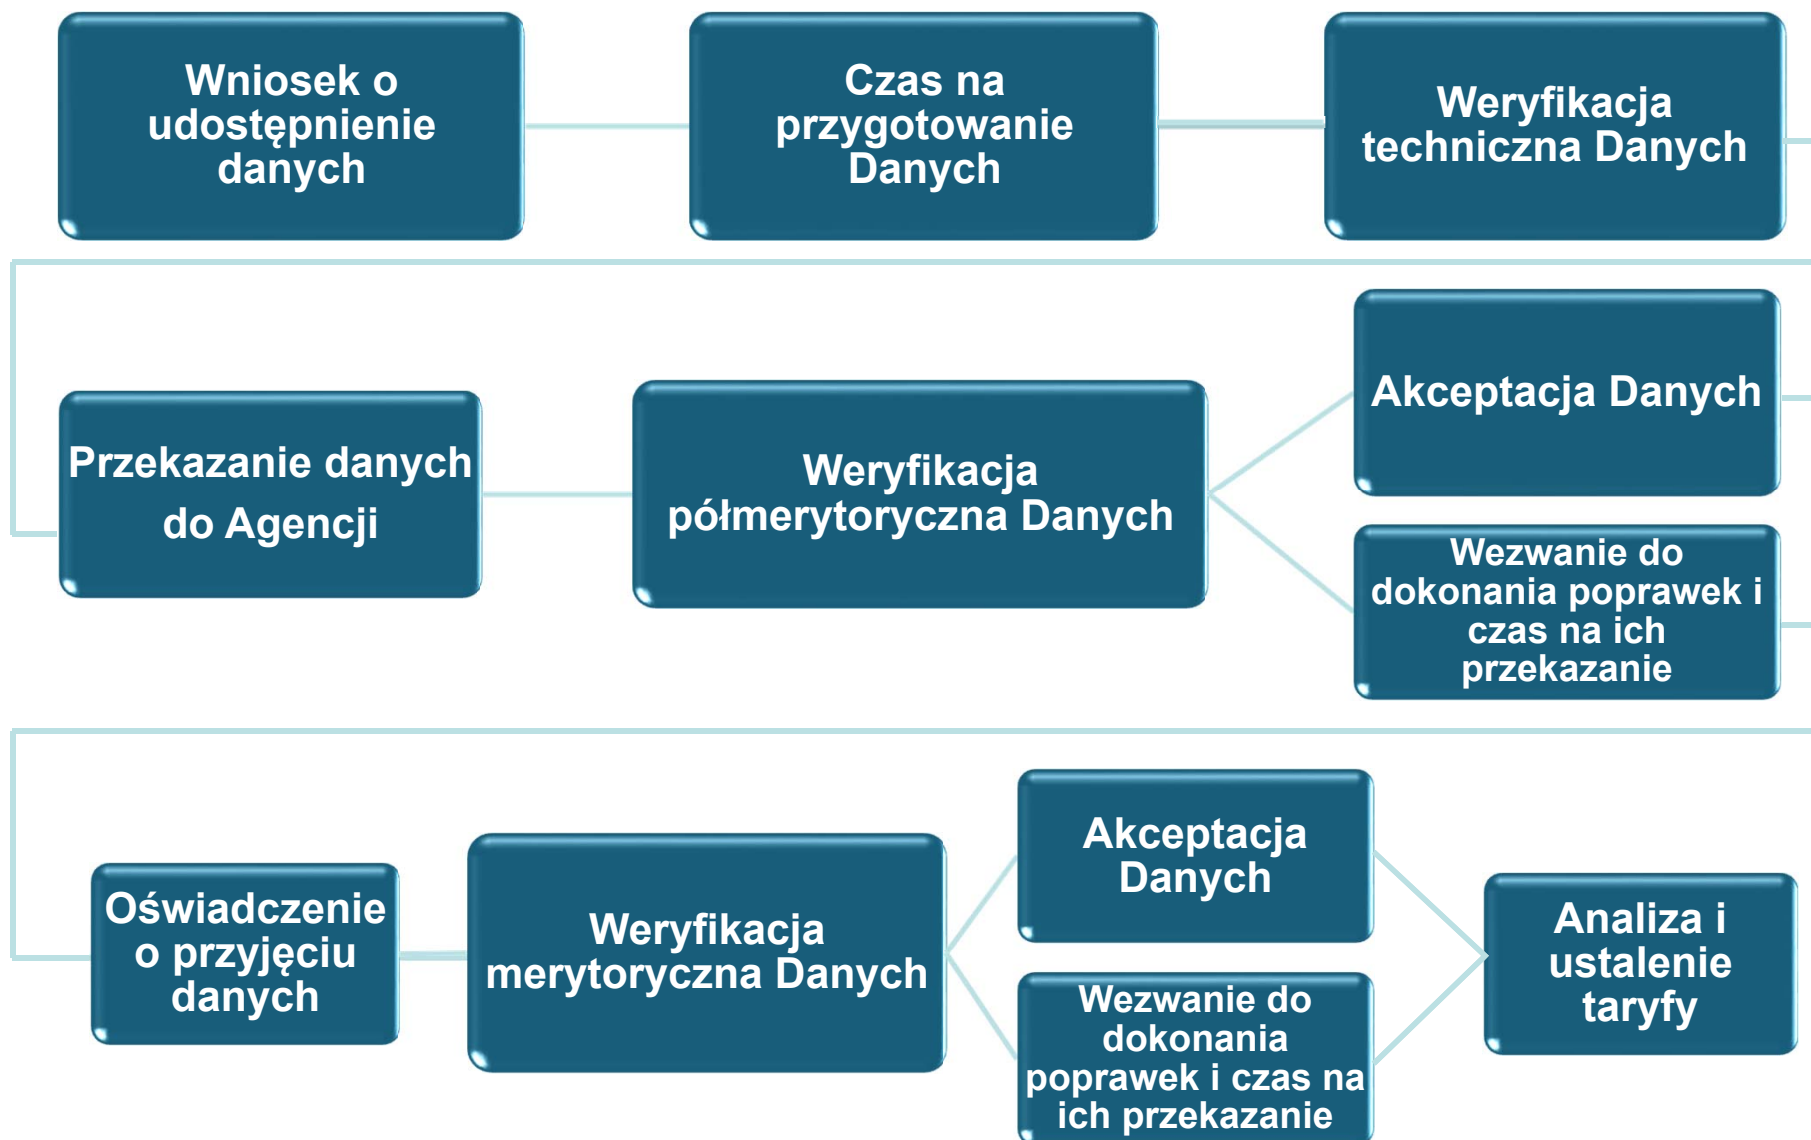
Wniosek o udostępnienie danych

Czas na przygotowanie Danych

Weryfikacja techniczna Danych

Przekazanie danych do Agencji

Weryfikacja półmerytoryczna Danych

Akceptacja Danych

Wezwanie do dokonania poprawek i czas na ich przekazanie

Oświadczenie o przyjęciu danych

Weryfikacja merytoryczna Danych

Akceptacja Danych

Wezwanie do dokonania poprawek i czas na ich przekazanie

Analiza i ustalenie taryfy